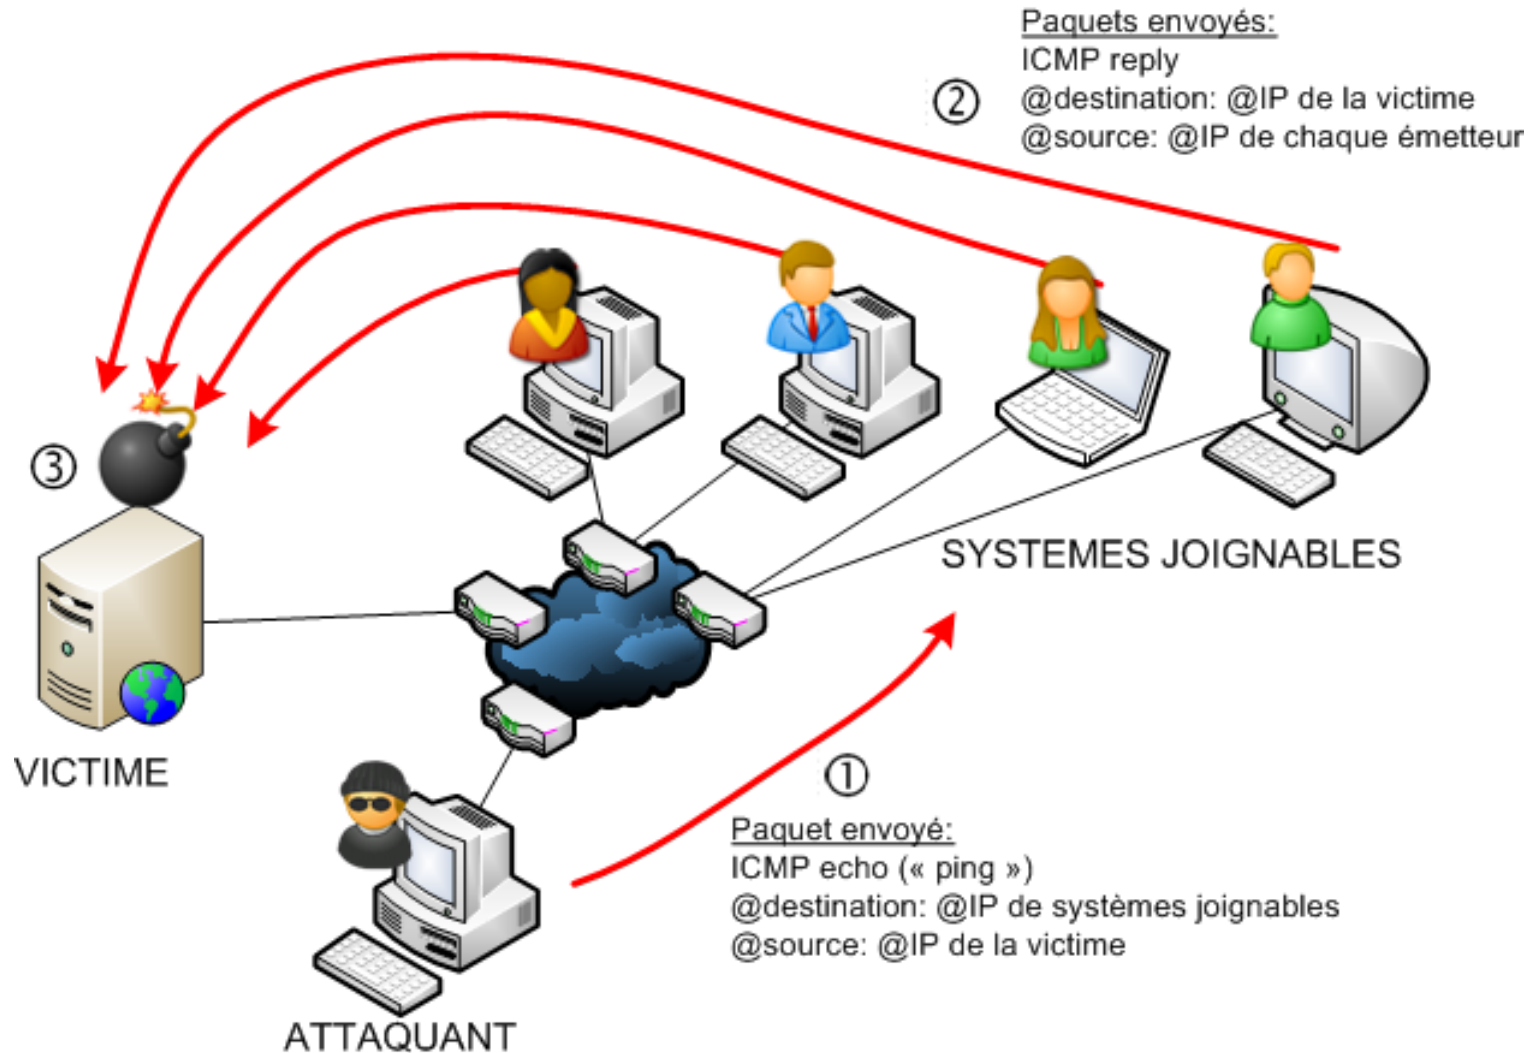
② Paquets envoyés:
ICMP reply
@destination: @IP de la victime
@source: @IP de chaque émetteur

③

SYSTEMES JOIGNABLES

VICTIME

①

Paquet envoyé:
ICMP echo (« ping »)
@destination: @IP de systèmes joignables
@source: @IP de la victime

ATTAQUANT